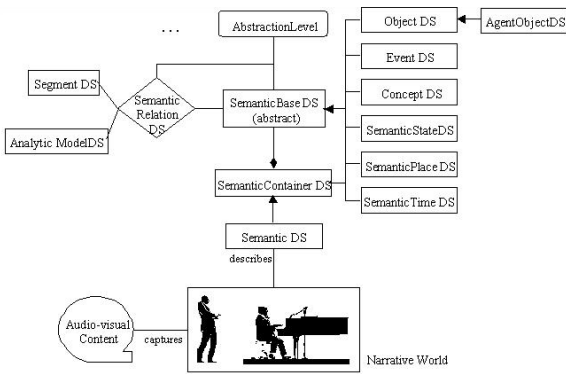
...

AbstractionLevel

Object DS

AgentObjectDS

Event DS

Segment DS

Semantic Relation DS

Concept DS

SemanticBase DS (abstract)

Analytic ModelDS

SemanticStateDS

SemanticPlace DS

SemanticContainer DS

SemanticTime DS

Semantic DS

describes

Audio-visual Content

captures

Narrative World